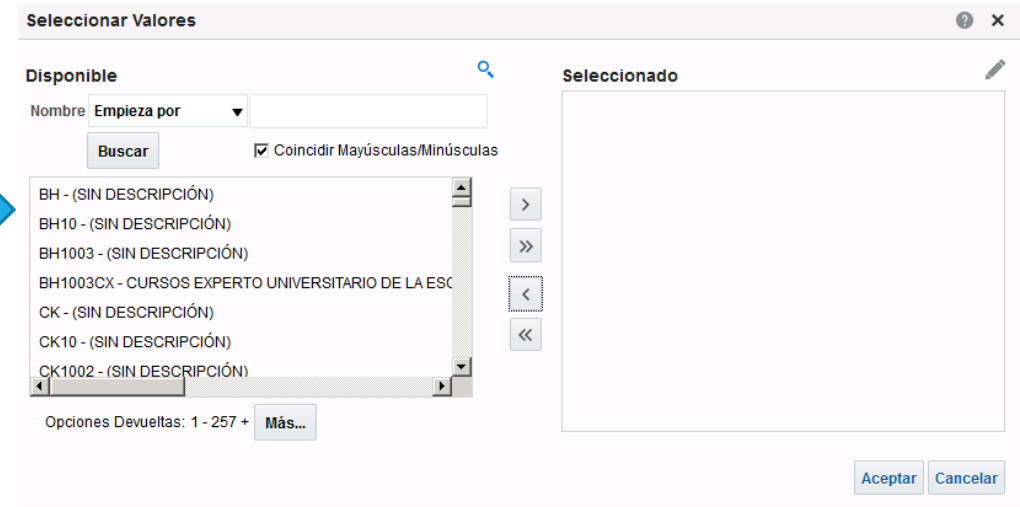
Seleccionar Valores

Disponible

Nombre Empieza por

Buscar

Coincidir Mayúsculas/Minúsculas

BH - (SIN DESCRIPCIÓN)
BH10 - (SIN DESCRIPCIÓN)
BH1003 - (SIN DESCRIPCIÓN)
BH1003CX - CURSOS EXPERTO UNIVERSITARIO DE LA ESC
CK - (SIN DESCRIPCIÓN)
CK10 - (SIN DESCRIPCIÓN)
CK1002 - (SIN DESCRIPCIÓN)

Opciones Devueltas: 1 - 257 + Más...

Seleccionado

Aceptar Cancelar